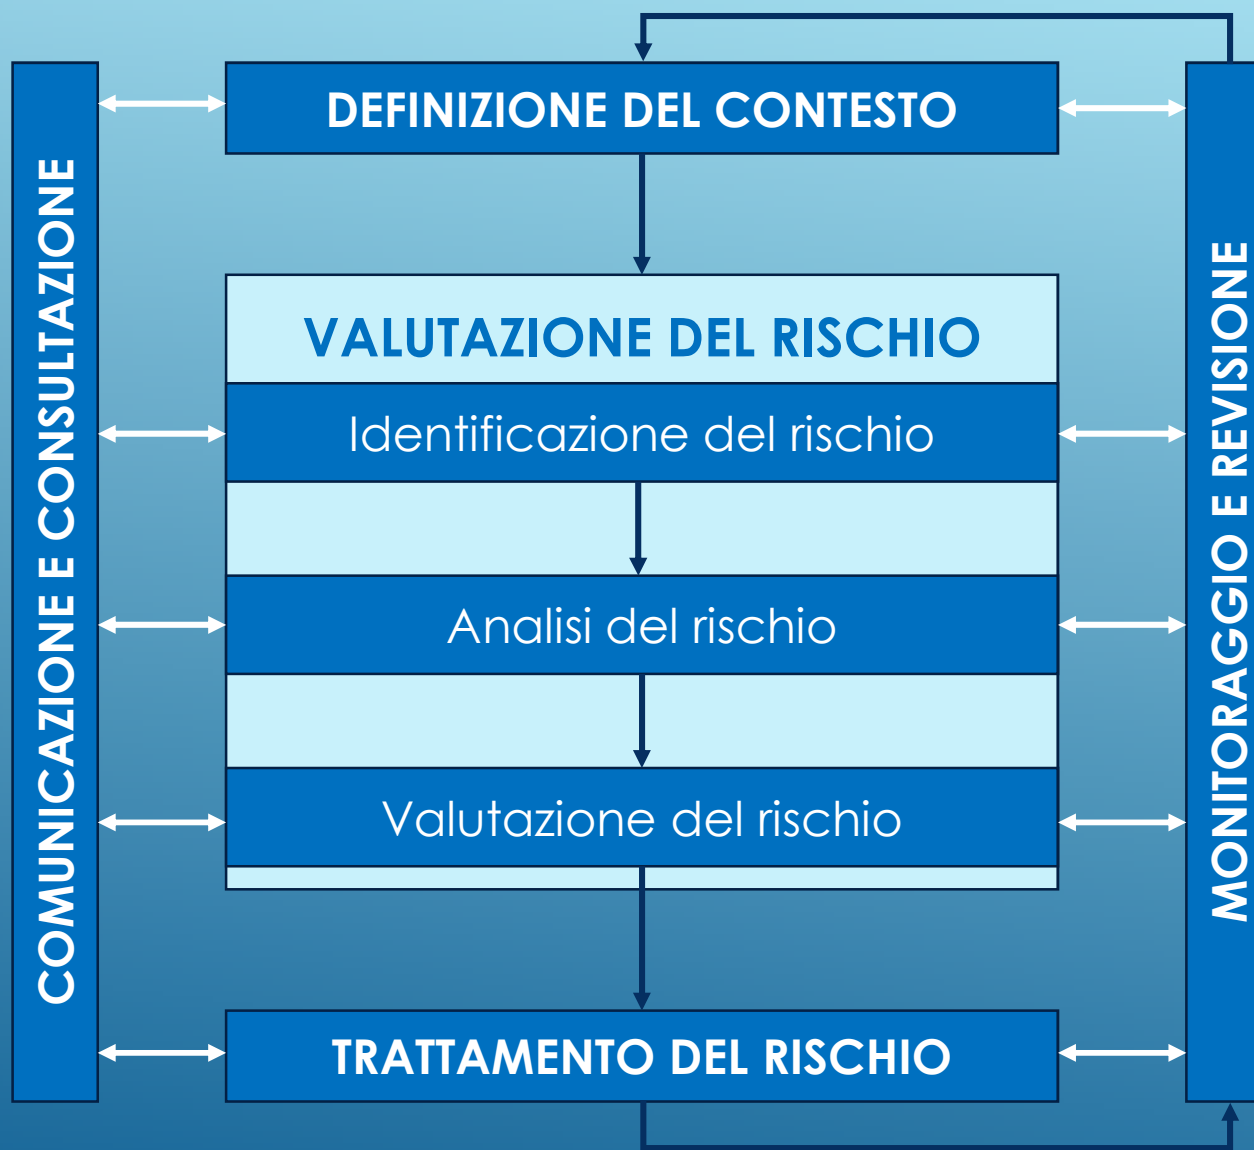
COMUNICAZIONE E CONSULTAZIONE

DEFINIZIONE DEL CONTESTO

VALUTAZIONE DEL RISCHIO

Identificazione del rischio

Analisi del rischio

Valutazione del rischio

TRATTAMENTO DEL RISCHIO

MONITORAGGIO E REVISIONE